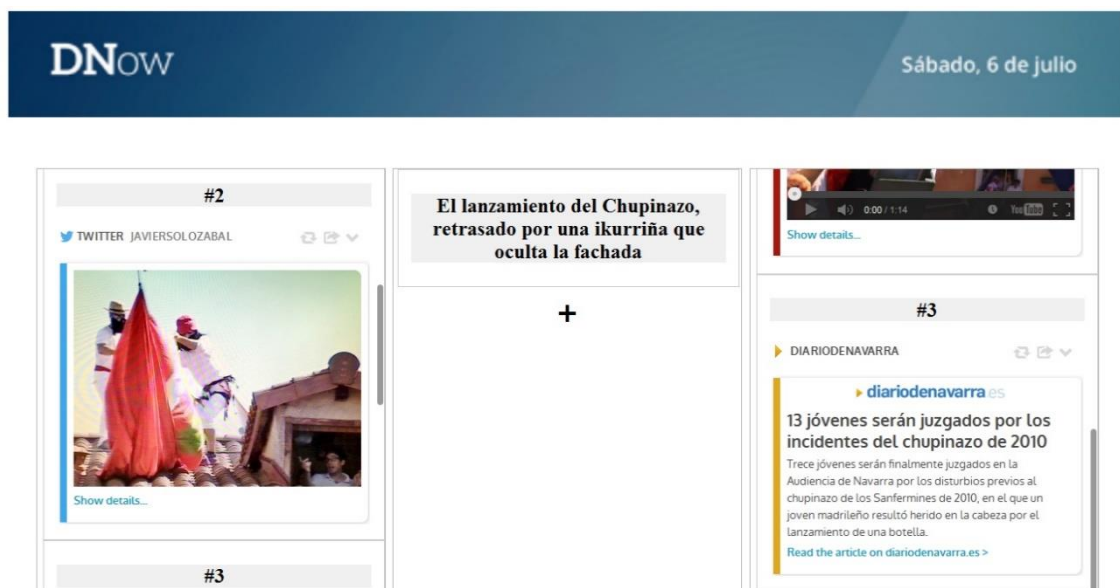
DNow

Sábado, 6 de julio

#2

TWITTER JAVIERSOLOZABAL

Show details...

#3

El lanzamiento del Chupinazo, retrasado por una ikurriña que oculta la fachada

+

0:00 / 1:14

Show details...

#3

DIARIODENAVARRA

diariodenavarra.es

13 jóvenes serán juzgados por los incidentes del chupinazo de 2010

Trece jóvenes serán finalmente juzgados en la Audiencia de Navarra por los disturbios previos al chupinazo de los Sanfermines de 2010, en el que un joven madrileño resultó herido en la cabeza por el lanzamiento de una botella.

Read the article on diariodenavarra.es >